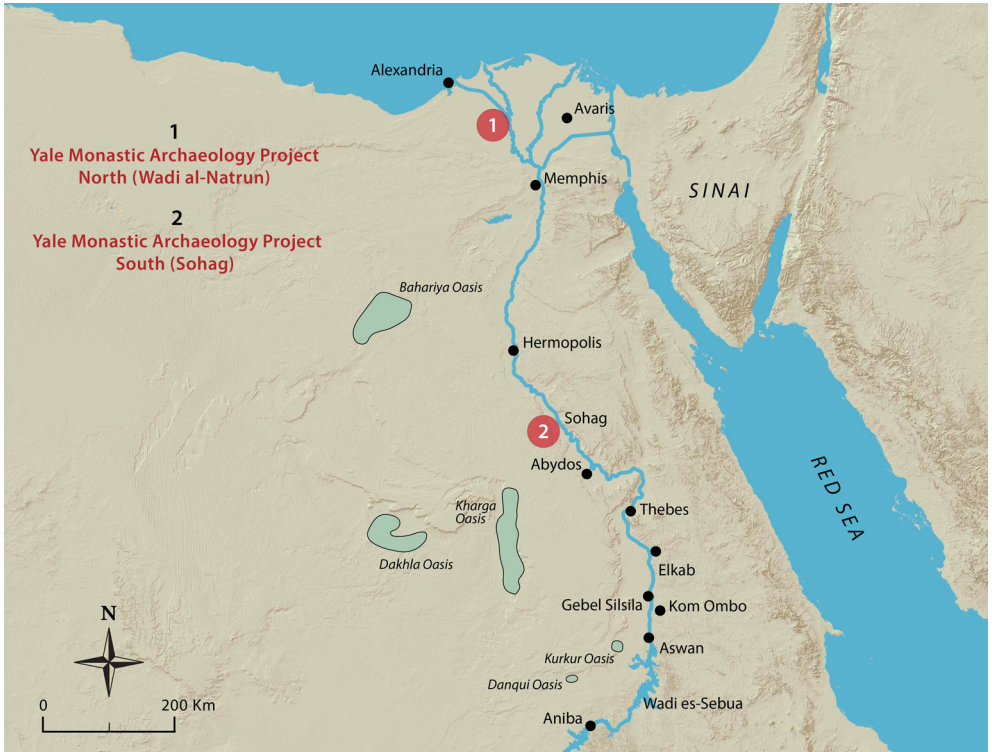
1
Yale Monastic Archaeology Project North (Wadi al-Natrun)

2
Yale Monastic Archaeology Project South (Sohag)

Alexandria

1

Avaris

Memphis

SINAI

Bahariya Oasis

Hermopolis

Sohag

2

Abydos

Kharga Oasis

Dakhla Oasis

Thebes

RED SEA

Elkab

Gebel Silsila

Kom Ombo

Aswan

Kurkur Oasis

Danqui Oasis

Wadi es-Sebua

Aniba

N

0

200 Km